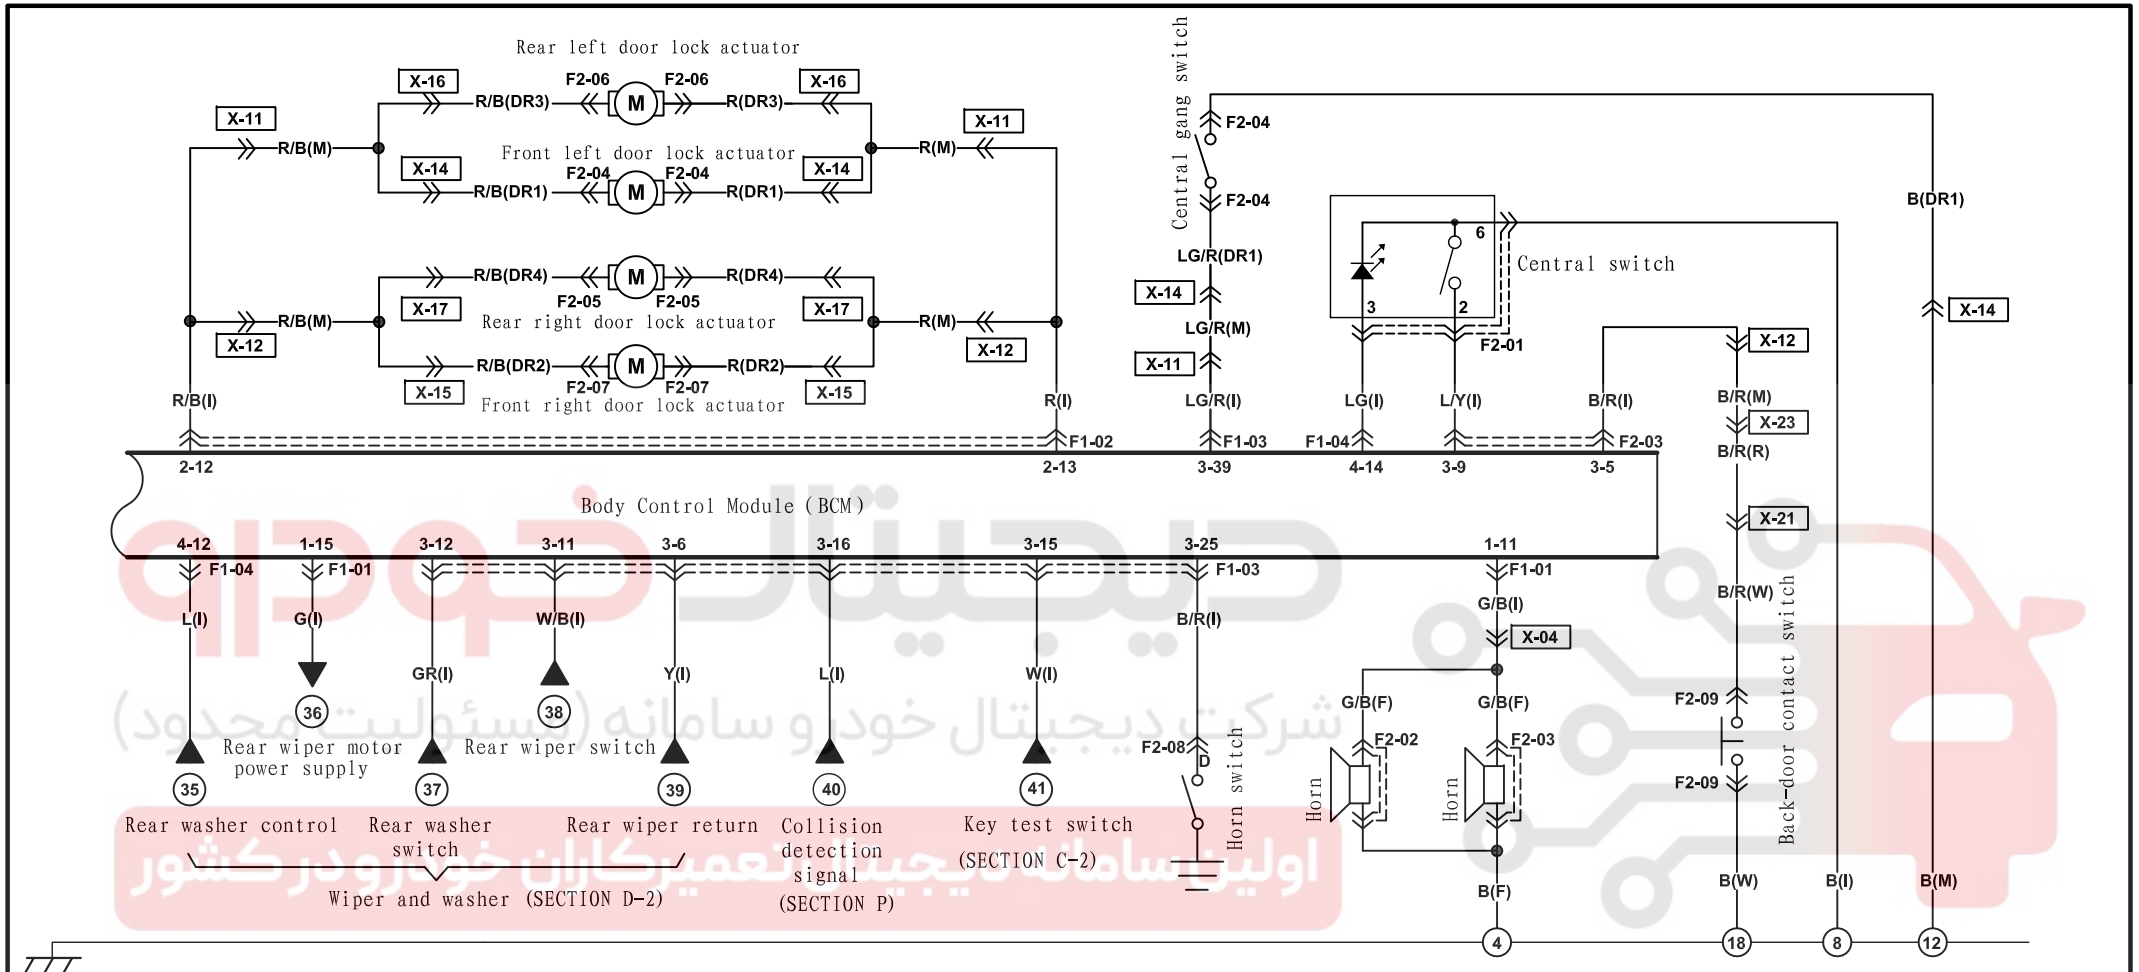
Rear left door lock actuator
X-16
F2-06
F2-06
X-16
R/B(DR3)
M
R(DR3)
X-11
X-11
R/B(M)
R(M)
Front left door lock actuator
X-14
F2-04
F2-04
X-14
R/B(DR1)
M
R(DR1)
R/B(DR4)
M
R(DR4)
X-17
F2-05
F2-05
X-17
R/B(M)
R(M)
X-12
Rear right door lock actuator
X-12
R/B(DR2)
M
R(DR2)
X-15
F2-07
F2-07
X-15
Front right door lock actuator
R/B(I)
R(I)
F1-02
2-12
2-13
Central gang switch
F2-04
F2-04
LG/R(DR1)
X-14
LG/R(M)
X-11
LG/R(I)
F1-03
3-39
6
Central switch
3
2
F2-01
LG(I)
L/Y(I)
F1-04
4-14
3-9
B/R(I)
F2-03
3-5
X-12
B/R(M)
X-23
B/R(R)
X-21
B/R(W)
Back-door contact switch
F2-09
F2-09
B(W)
B(DR1)
X-14
B(I)
B(M)
Body Control Module (BCM)
4-12
1-15
3-12
3-11
3-6
3-16
3-15
3-25
1-11
F1-04
F1-01
F1-03
F1-01
L(I)
G(I)
W/B(I)
B/R(I)
G/B(I)
X-04
GR(I)
Y(I)
L(I)
W(I)
36
38
G/B(F)
G/B(F)
F2-02
F2-03
F2-08
D
Horn switch
Horn
Horn
Rear wiper motor power supply
Rear wiper switch
35
37
39
40
41
Rear washer control
Rear washer switch
Rear wiper return
Collision detection signal
(SECTION P)
Key test switch
(SECTION C-2)
Wiper and washer (SECTION D-2)
B(F)
4
18
8
12
شرکت دیجیتال خودرو سامانه (مسئولیت محدود)
اولین سامانه دیجیتال تعمیرکاران خودرو در کشور